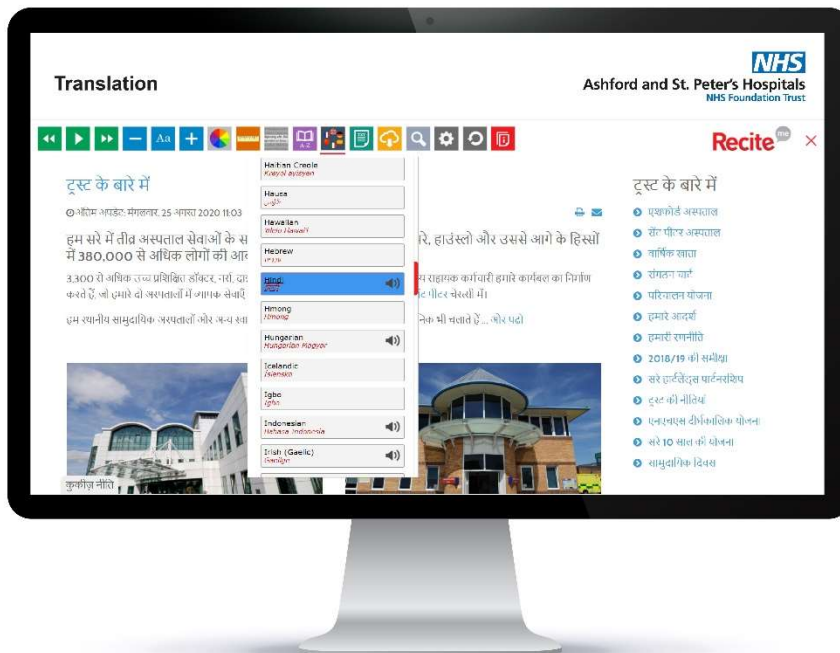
Translation

NHS
Ashford and St. Peter's Hospitals
NHS Foundation Trust

Aa

Recite me ×

ट्रस्ट के बारे में

अंतिम अपडेट: मंगलवार, 25 अगस्त 2020 11:03

हम सरे में तीव्र अस्पताल सेवाओं के स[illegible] रे, हाउंस्लो और उससे आगे के हिस्सों में 380,000 से अधिक लोगों की आ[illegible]

3,300 से अधिक उच्च प्रशिक्षित डॉक्टर, नर्स, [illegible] य सहायक कर्मचारी हमारे कार्यबल का निर्माण करते हैं, जो हमारे दो अस्पतालों में व्यापक सेवाएँ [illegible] ट पीटर चेरत्सी में।

हम स्थानीय सामुदायिक अस्पतालों और अन्य स्था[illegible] निक भी चलाते हैं... और पढ़ो

कुकीज़ नीति

Haitian Creole
Kreyòl ayisyen
Hausa
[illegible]
Hawaiian
Ōlelo Hawaiʻi
Hebrew
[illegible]
Hindi
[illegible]
Hmong
Hmong
Hungarian
Hungarian Magyar
Icelandic
Íslenska
Igbo
Igbo
Indonesian
Bahasa Indonesia
Irish (Gaelic)
Gaeilge

ट्रस्ट के बारे में

एशफोर्ड अस्पताल
सेंट पीटर अस्पताल
वार्षिक खाता
संगठन चार्ट
परिवर्तन योजना
हमारे आदर्श
हमारी रणनीति
2018/19 की समीक्षा
सरे हार्टलैंड्स पार्टनरशिप
ट्रस्ट की नीतियां
एनएचएस दीर्घकालिक योजना
सरे 10 साल की योजना
सामुदायिक दिवस